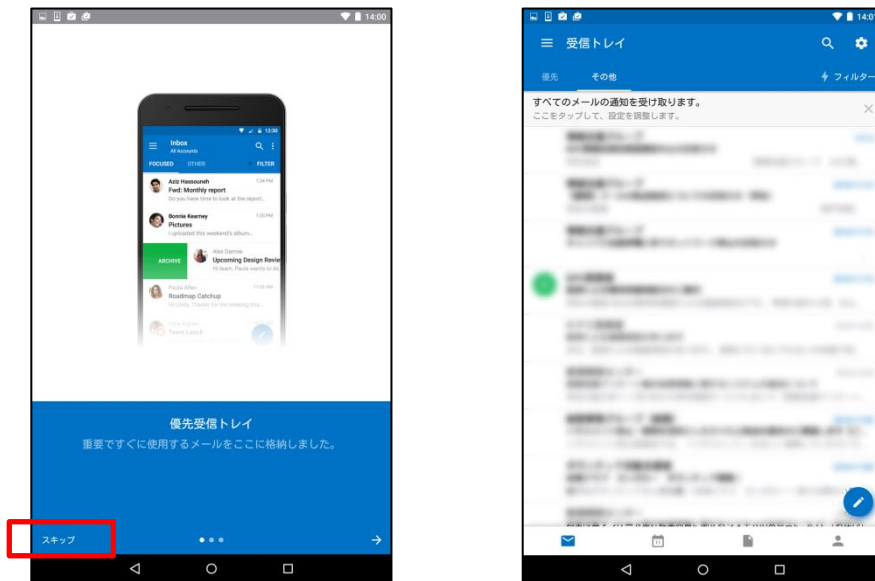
14:00

12:30

Inbox
All Accounts

FOCUSED OTHER FILTER

Aziz Hassouneh 1:24 PM
Fwd: Monthly report
Do you have time to look at the report...

Bonnie Kearney 1:20 PM
Pictures
I uploaded this weekend's album...

ARCHIVE
Alex Darrow
Upcoming Design Review
Hi team, Paula wants to do

Paula Allen 11:59 AM
Roadmap Catchup

Team Lunch

優先受信トレイ
重要ですぐに使用するメールをここに格納しました。

スキップ

14:0

受信トレイ

優先 その他 フィルター

すべてのメールの通知を受け取ります。
ここをタップして、設定を調整します。

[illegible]